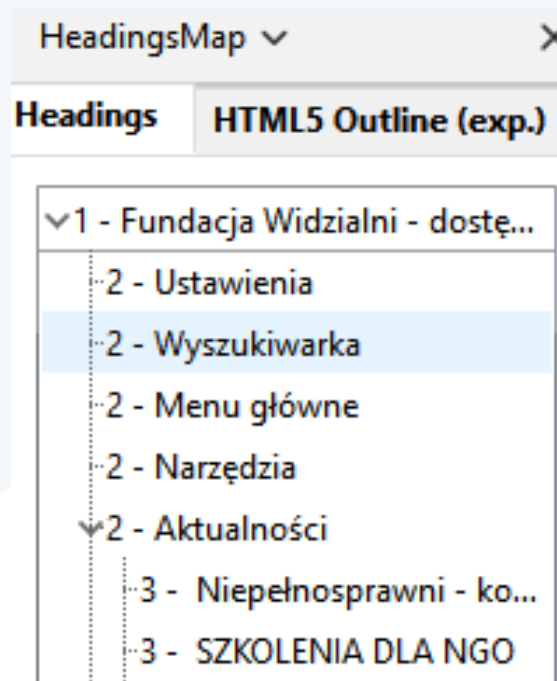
HeadingsMap ∨

Headings
HTML5 Outline (exp.)

∨1 - Fundacja Widzialni - dostę...
2 - Ustawienia
2 - Wyszukiwarka
2 - Menu główne
2 - Narzędzia
∨2 - Aktualności
3 - Niepełnosprawni - ko...
3 - SZKOLENIA DLA NGO